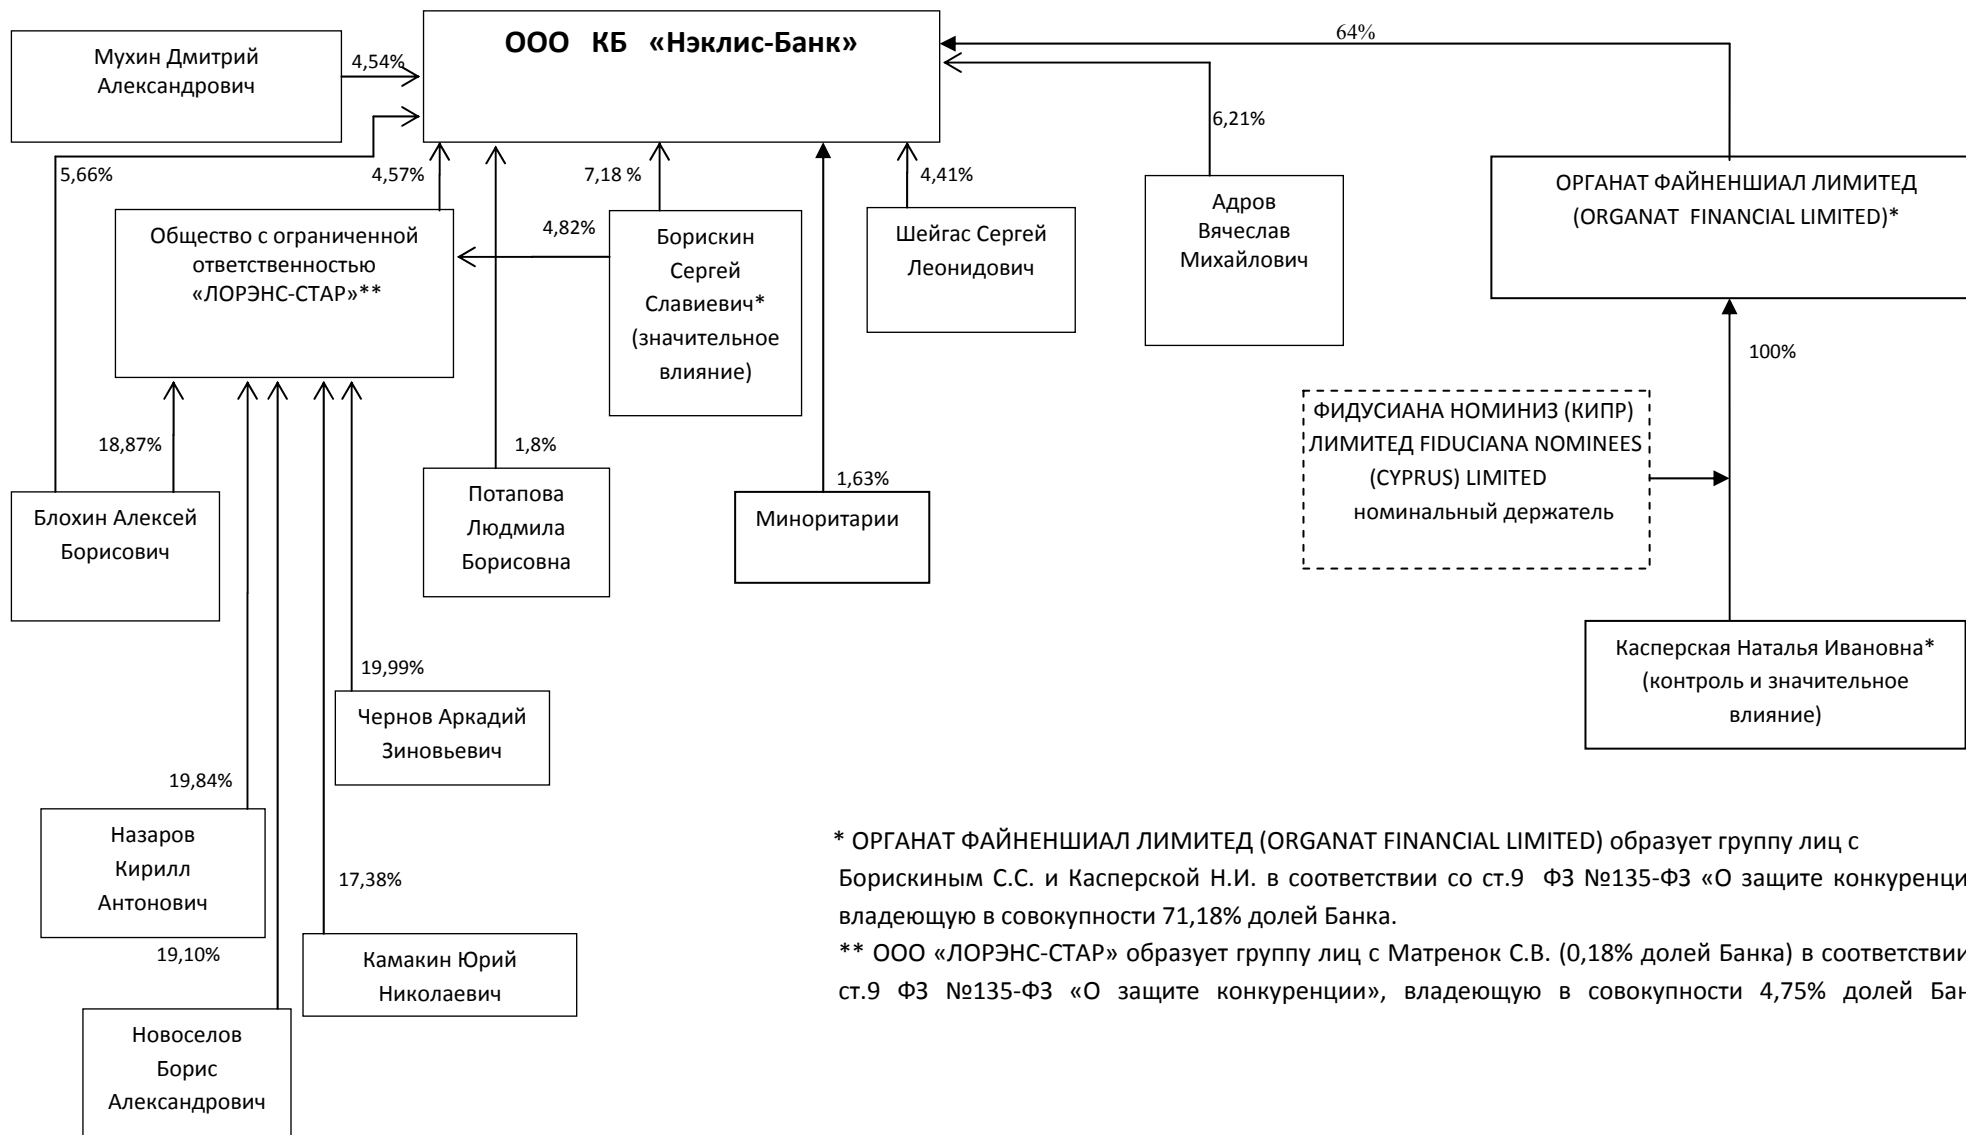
ООО КБ «Нэклис-Банк»

Мухин Дмитрий Александрович

4,54%

64%

6,21%

5,66%

4,57%

7,18 %

4,41%

Общество с ограниченной ответственностью «ЛОРЭНС-СТАР»**

4,82%

Борискин Сергей Славиевич* (значительное влияние)

Шейгас Сергей Леонидович

Адров Вячеслав Михайлович

ОРГАНАТ ФАЙНЕНШИАЛ ЛИМИТЕД (ORGANAT FINANCIAL LIMITED)*

100%

ФИДУСИАНА НОМИНИЗ (КИПР) ЛИМИТЕД FIDUCIANA NOMINEES (CYPRUS) LIMITED номинальный держатель

18,87%

1,8%

1,63%

Блохин Алексей Борисович

Потапова Людмила Борисовна

Миноритарии

Касперская Наталья Ивановна* (контроль и значительное влияние)

19,99%

Чернов Аркадий Зиновьевич

19,84%

Назаров Кирилл Антонович

17,38%

19,10%

Камакин Юрий Николаевич

Новоселов Борис Александрович

* ОРГАНАТ ФАЙНЕНШИАЛ ЛИМИТЕД (ORGANAT FINANCIAL LIMITED) образует группу лиц с Борискиным С.С. и Касперской Н.И. в соответствии со ст.9 ФЗ №135-ФЗ «О защите конкуренци владеющую в совокупности 71,18% долей Банка.

** ООО «ЛОРЭНС-СТАР» образует группу лиц с Матренок С.В. (0,18% долей Банка) в соответствии ст.9 ФЗ №135-ФЗ «О защите конкуренции», владеющую в совокупности 4,75% долей Бан